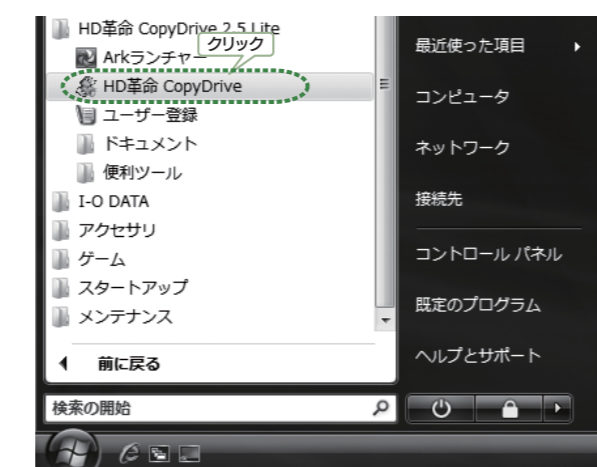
HD革命 CopyDrive 2.5 Lite
Arkランチャー
クリック
HD革命 CopyDrive
ユーザー登録
ドキュメント
便利ツール
I-O DATA
アクセサリ
ゲーム
スタートアップ
メンテナンス
前に戻る
検索の開始

最近使った項目
コンピュータ
ネットワーク
接続先
コントロール パネル
既定のプログラム
ヘルプとサポート